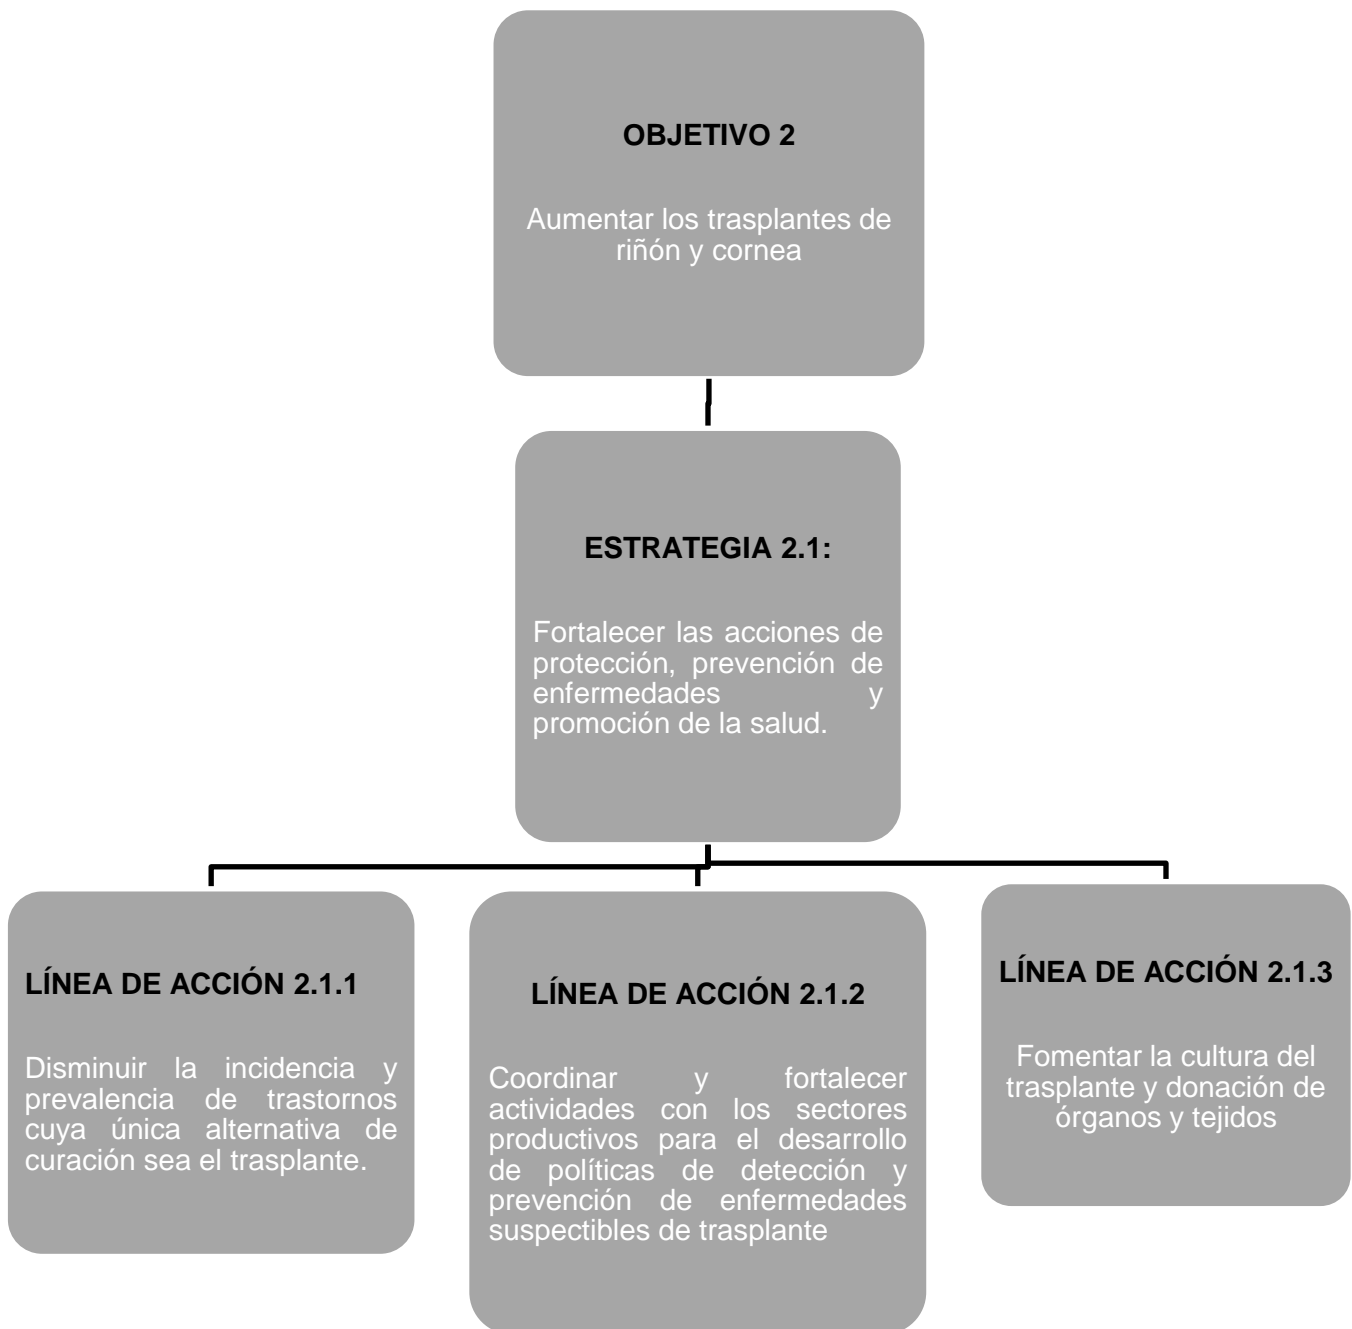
OBJETIVO 2

Aumentar los trasplantes de riñón y cornea

ESTRATEGIA 2.1:

Fortalecer las acciones de protección, prevención de enfermedades y promoción de la salud.

LÍNEA DE ACCIÓN 2.1.1

Disminuir la incidencia y prevalencia de trastornos cuya única alternativa de curación sea el trasplante.

LÍNEA DE ACCIÓN 2.1.2

Coordinar y fortalecer actividades con los sectores productivos para el desarrollo de políticas de detección y prevención de enfermedades suspectibles de trasplante

LÍNEA DE ACCIÓN 2.1.3

Fomentar la cultura del trasplante y donación de órganos y tejidos